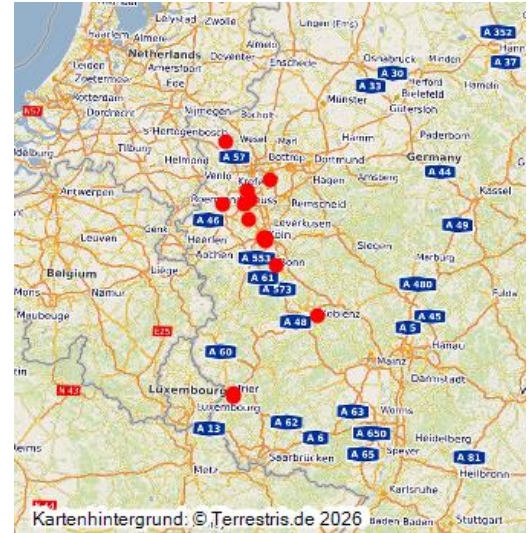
Lelystad
Zwolle
Lingen (Ems)
A 352
Almere
Netherlands
Apeldoorn
Hengelo
Osnabrück
A 37
Leiden
Amersfoort
Deventer
Enschede
A 30
Herford
Zoetermeer
Ede
A 33
Bielefeld
Rotterdam
Arnhem
Münster
Gütersloh
A 57
Dordrecht
Nijmegen
Bocholt
's-Hertogenbosch
Wesel
Hamm
Paderborn
Tilburg
Marl
Idelburg
Helmond
A 57
Bottrop
Dortmund
Germany
Venlo
Hagen
Arnsberg
A 44
Antwerpen
Krefeld
Kassel
Roermond
Neuss
Remscheid
A 46
Genk
Leverkusen
Leuven
A 49
Heerlen
Köln
Siegen
Aachen
A 553
Bonn
Belgium
Liège
Marburg
A 61
Mons
Namur
A 573
A 480
Fulda
Maubeuge
E25
A 45
A 48
Koblenz
A 5
A 60
Mainz
Darmstadt
N 43
Luxembourg
Trier
Luxembourg
A 63
Worms
A 13
A 62
A 6
A 650
Heidelberg
Saarbrücken
A 65
Speyer
A 81
Heilbronn
Metz
Karlsruhe
Kartenhintergrund: © Terrestris.de 2026
Baden-Baden
Stuttgart